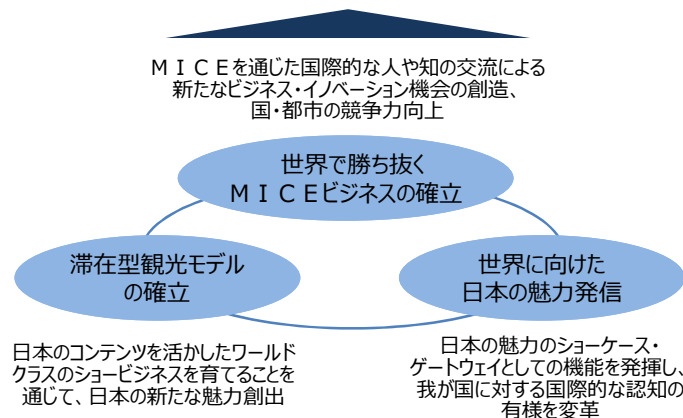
ＭＩＣＥを通じた国際的な人や知の交流による新たなビジネス・イノベーション機会の創造、国・都市の競争力向上

世界で勝ち抜く
ＭＩＣＥビジネスの確立

滞在型観光モデル
の確立

世界に向けた
日本の魅力発信

日本のコンテンツを活かしたワールドクラスのショービジネスを育てることを通じて、日本の新たな魅力創出

日本の魅力のショーケース・ゲートウェイとしての機能を発揮し、我が国に対する国際的な認知の有様を変革